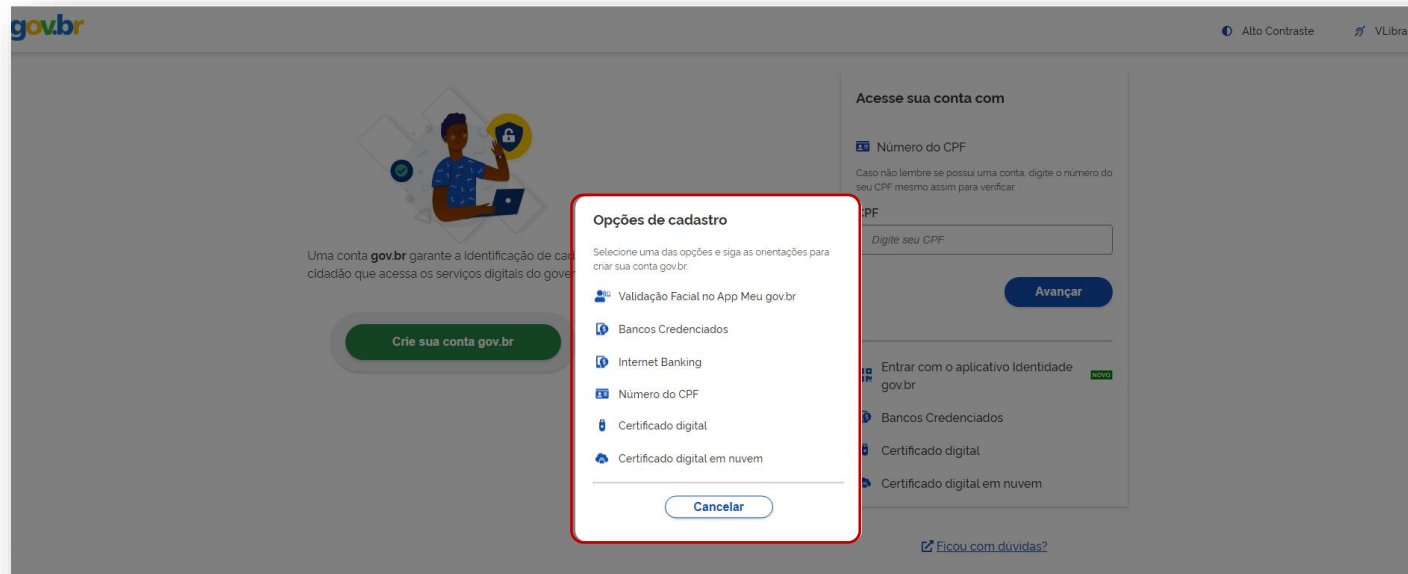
gov.br

Alto Contraste

VLibra

Uma conta **gov.br** garante a identificação de ca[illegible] cidadão que acessa os serviços digitais do gove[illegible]

Crie sua conta gov.br

Acesse sua conta com

Número do CPF

Caso não lembre se possui uma conta, digite o número do seu CPF mesmo assim para verificar.

CPF

Digite seu CPF

Avançar

Entrar com o aplicativo Identidade gov.br NOVO

Bancos Credenciados

Certificado digital

Certificado digital em nuvem

Ficou com dúvidas?

Opções de cadastro

Selecione uma das opções e siga as orientações para criar sua conta gov.br.

Validação Facial no App Meu gov.br

Bancos Credenciados

Internet Banking

Número do CPF

Certificado digital

Certificado digital em nuvem

Cancelar